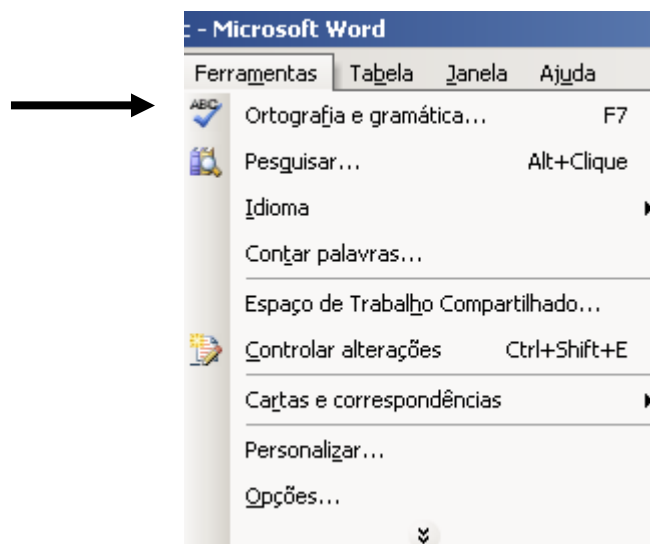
: - Microsoft Word

Ferramentas Tabela Janela Ajuda

ABC Ortografia e gramática... F7

Pesquisar... Alt+Clique

Idioma

Contar palavras...

Espaço de Trabalho Compartilhado...

Controlar alterações Ctrl+Shift+E

Cartas e correspondências

Personalizar...

Opções...